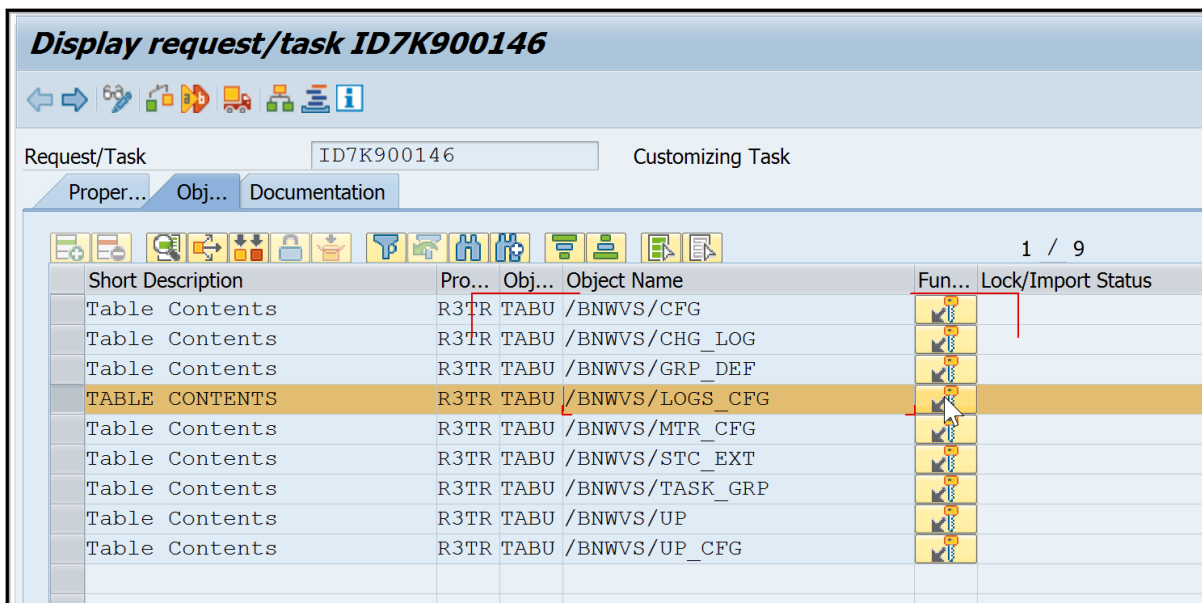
Display request/task ID7K900146

Request/Task ID7K900146 Customizing Task

Proper... Obj... Documentation

1 / 9

| Short Description | Pro... | Obj... | Object Name | Fun... | Lock/Import Status |
|---|---|---|---|---|---|
| Table Contents | R3TR | TABU | /BNWVS/CFG | | |
| Table Contents | R3TR | TABU | /BNWVS/CHG_LOG | | |
| Table Contents | R3TR | TABU | /BNWVS/GRP_DEF | | |
| TABLE CONTENTS | R3TR | TABU | /BNWVS/LOGS_CFG | | |
| Table Contents | R3TR | TABU | /BNWVS/MTR_CFG | | |
| Table Contents | R3TR | TABU | /BNWVS/STC_EXT | | |
| Table Contents | R3TR | TABU | /BNWVS/TASK_GRP | | |
| Table Contents | R3TR | TABU | /BNWVS/UP | | |
| Table Contents | R3TR | TABU | /BNWVS/UP_CFG | | |